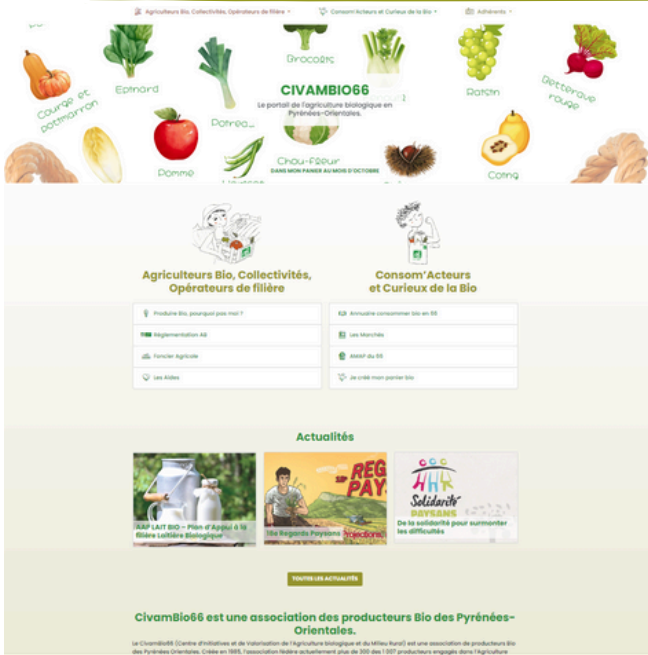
Agriculteurs Bio, Collectivités, Opérateurs de filière ▾ Consom'Acteurs et Curieux de la Bio ▾ Adhérents ▾

Courge et potimarron
Epinard
Poireau
Brocolis
Raisin
Betterave rouge
Pomme
Chou-fleur
Coing

CIVAMBIO66
Le portail de l'agriculture biologique en Pyrénées-Orientales.
DANS MON PANIER AU MOIS D'OCTOBRE

Agriculteurs Bio, Collectivités, Opérateurs de filière

Produire Bio, pourquoi pas moi ?
Réglementation AB
Foncier Agricole
Les Aides

Consom'Acteurs et Curieux de la Bio

Annuaire consommer bio en 66
Les Marchés
AMAP du 66
Je créé mon panier bio

Actualités

PAP LAIT BIO – Plan d'Appui à la filière Laitière Biologique
18e Regards Paysans
REG PAY
De la solidarité pour surmonter les difficultés
Solidarité PAYSANS

TOUTES LES ACTUALITÉS

CivamBio66 est une association des producteurs Bio des Pyrénées-Orientales.

Le CivamBio66 (Centre d'Initiatives et de Valorisation de l'Agriculture biologique et du Milieu Rural) est une association de producteurs Bio des Pyrénées Orientales. Créée en 1985, l'association fédère actuellement plus de 300 des 1 007 producteurs engagés dans l'Agriculture